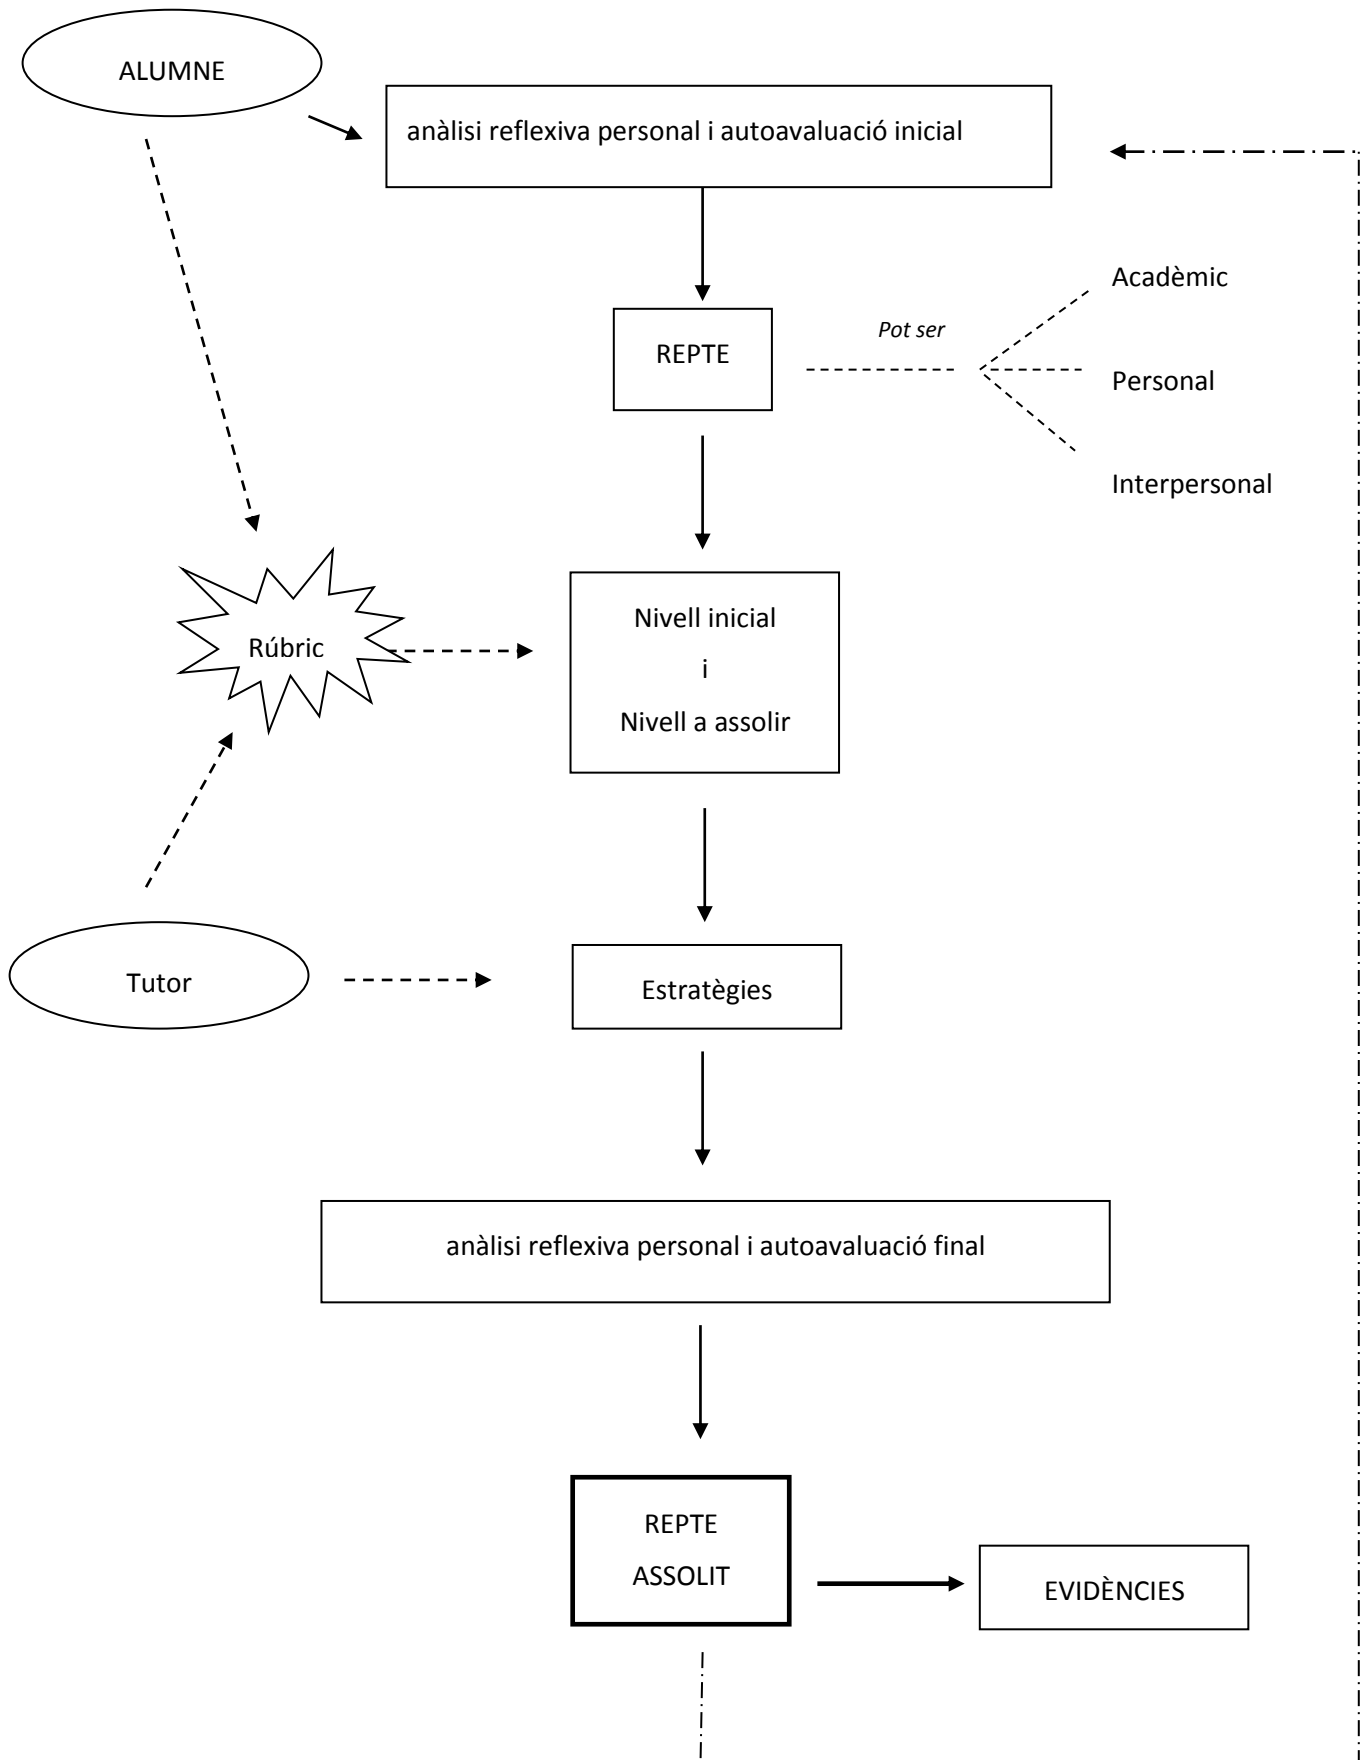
ALUMNE

anàlisi reflexiva personal i autoavaluació inicial

REPTE

Pot ser

Acadèmic

Personal

Interpersonal

Rúbric

Nivell inicial
i
Nivell a assolir

Tutor

Estratègies

anàlisi reflexiva personal i autoavaluació final

REPTE
ASSOLIT

EVIDÈNCIES